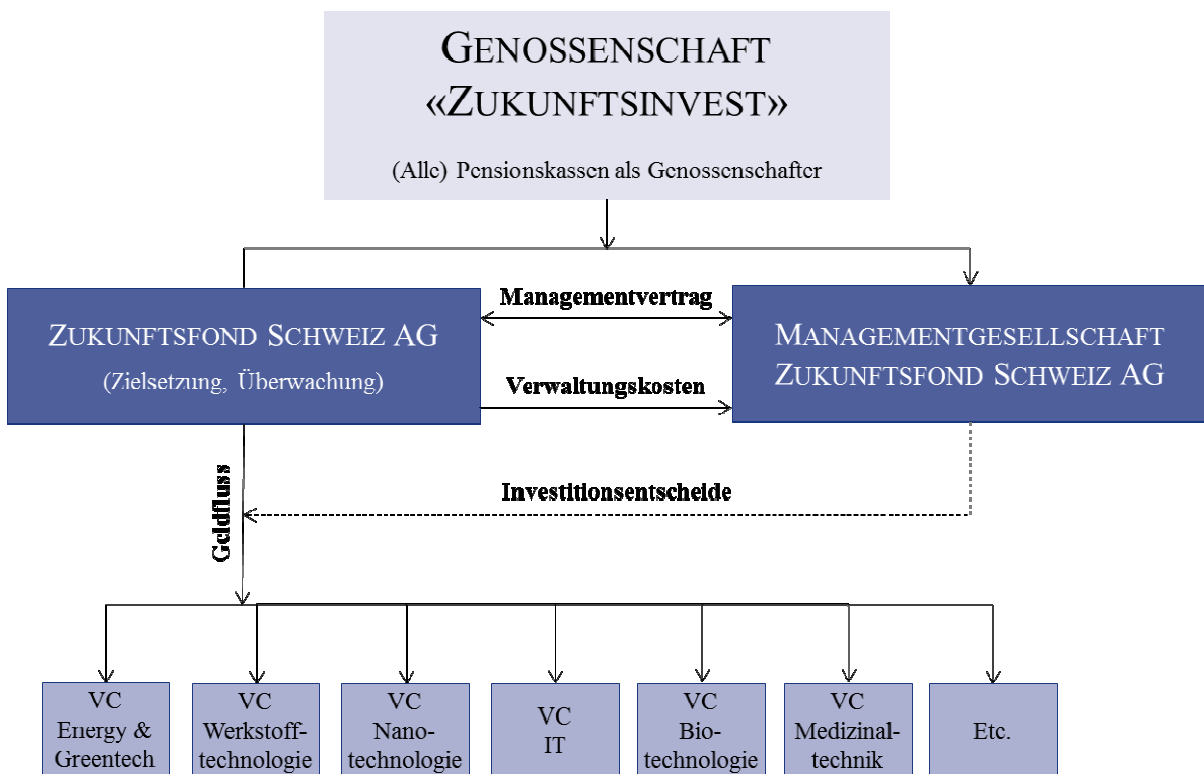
GENOSSENSCHAFT «ZUKUNFTSINVEST»

(Alle) Pensionskassen als Genossenschafter

Managementvertrag

ZUKUNFTSFOND SCHWEIZ AG

(Zielsetzung, Überwachung)

Verwaltungskosten

MANAGEMENTGESELLSCHAFT ZUKUNFTSFOND SCHWEIZ AG

Geldfluss

Investitionsentscheide

VC Energy & Greentech

VC Werkstofftechnologie

VC Nanotechnologie

VC IT

VC Biotechnologie

VC Medizinaltechnik

Etc.